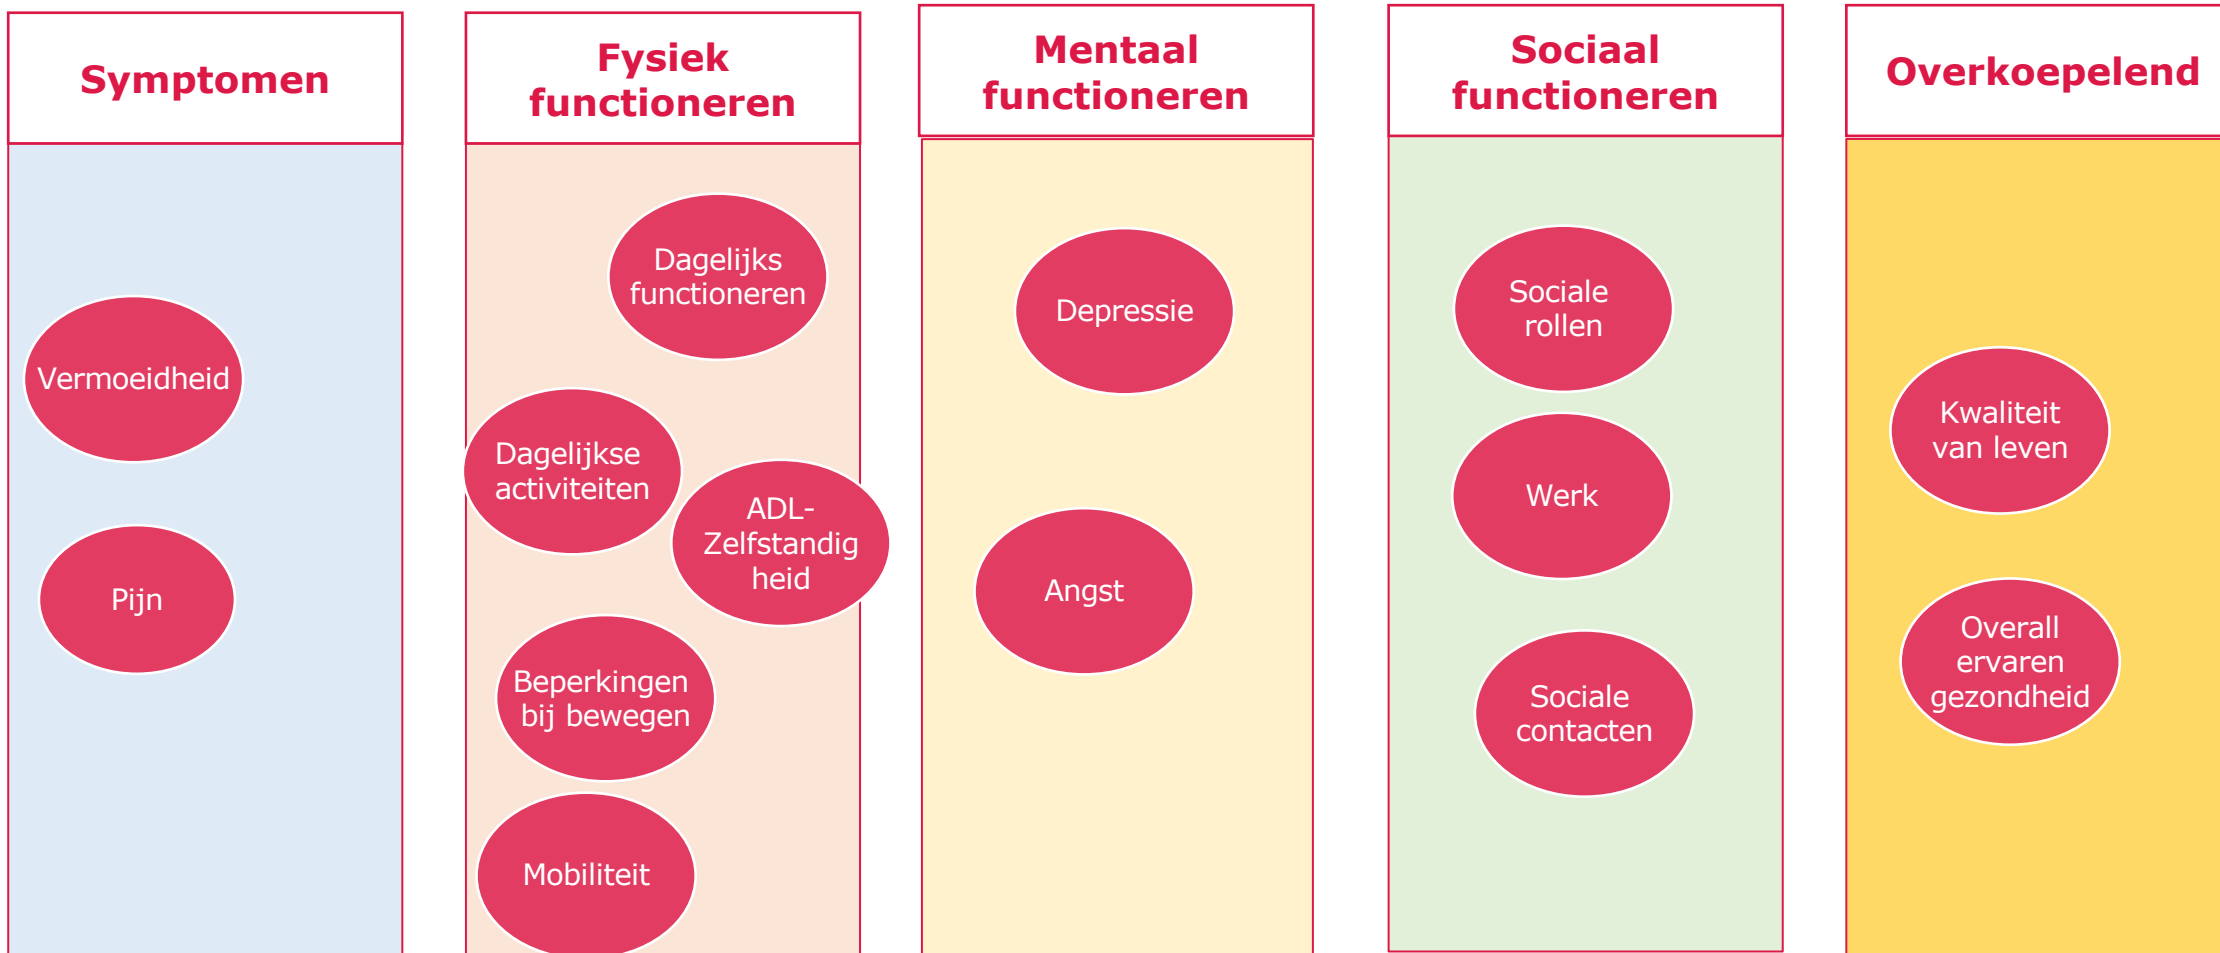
Symptomen

Vermoeidheid

Pijn

Fysiek functioneren

Dagelijks functioneren

Dagelijkse activiteiten

ADL-Zelfstandig heid

Beperkingen bij bewegen

Mobiliteit

Mentaal functioneren

Depressie

Angst

Sociaal functioneren

Sociale rollen

Werk

Sociale contacten

Overkoepelend

Kwaliteit van leven

Overall ervaren gezondheid